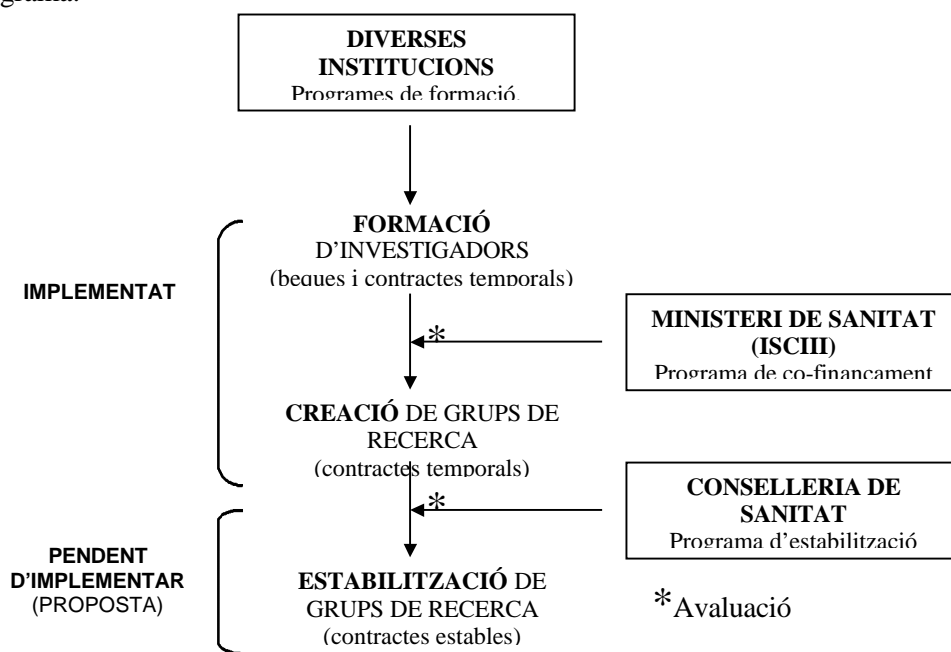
grama:

DIVERSES INSTITUCIONS
Programes de formació

FORMACIÓ D'INVESTIGADORS
(beques i contractes temporals)

IMPLEMENTAT

MINISTERI DE SANITAT (ISCIII)
Programa de co-finançament

*

CREACIÓ DE GRUPS DE RECERCA
(contractes temporals)

CONSELLERIA DE SANITAT
Programa d'estabilització

*

PENDENT D'IMPLEMENTAR
(PROPOSTA)

ESTABILITZACIÓ DE GRUPS DE RECERCA
(contractes estables)

*Avaluació